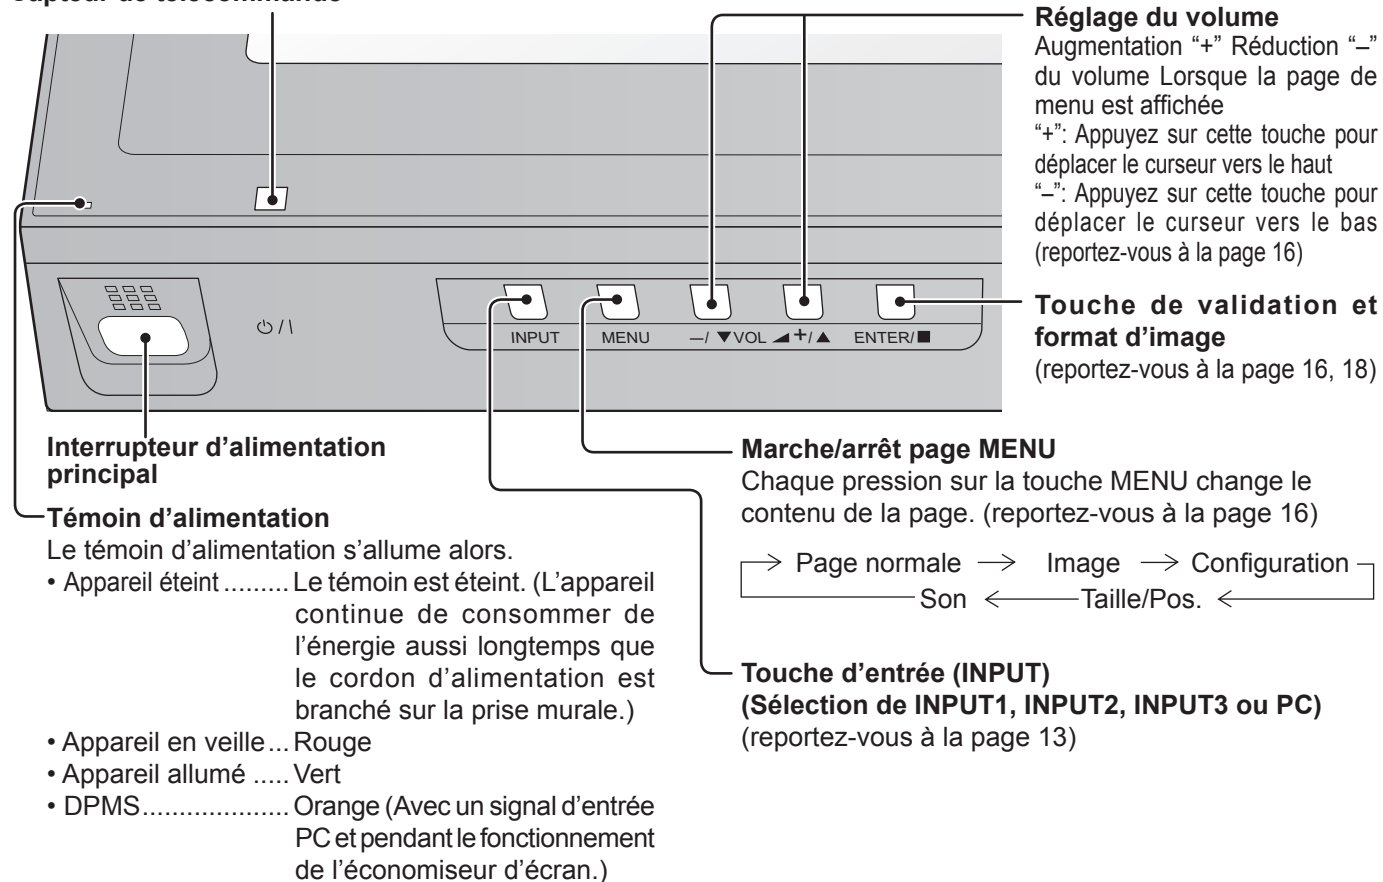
Capteur de télécommande

Réglage du volume
Augmentation "+" Réduction "–" du volume Lorsque la page de menu est affichée
"+": Appuyez sur cette touche pour déplacer le curseur vers le haut
"–": Appuyez sur cette touche pour déplacer le curseur vers le bas (reportez-vous à la page 16)

INPUT MENU —/ ▼VOL ◢ +/▲ ENTER/■

Touche de validation et format d'image
(reportez-vous à la page 16, 18)

Interrupteur d'alimentation principal

Témoin d'alimentation
Le témoin d'alimentation s'allume alors.
• Appareil éteint ......... Le témoin est éteint. (L'appareil continue de consommer de l'énergie aussi longtemps que le cordon d'alimentation est branché sur la prise murale.)
• Appareil en veille ... Rouge
• Appareil allumé ..... Vert
• DPMS.................... Orange (Avec un signal d'entrée PC et pendant le fonctionnement de l'économiseur d'écran.)

Marche/arrêt page MENU
Chaque pression sur la touche MENU change le contenu de la page. (reportez-vous à la page 16)

→ Page normale → Image → Configuration
Son ← Taille/Pos. ←

Touche d'entrée (INPUT)
(Sélection de INPUT1, INPUT2, INPUT3 ou PC)
(reportez-vous à la page 13)